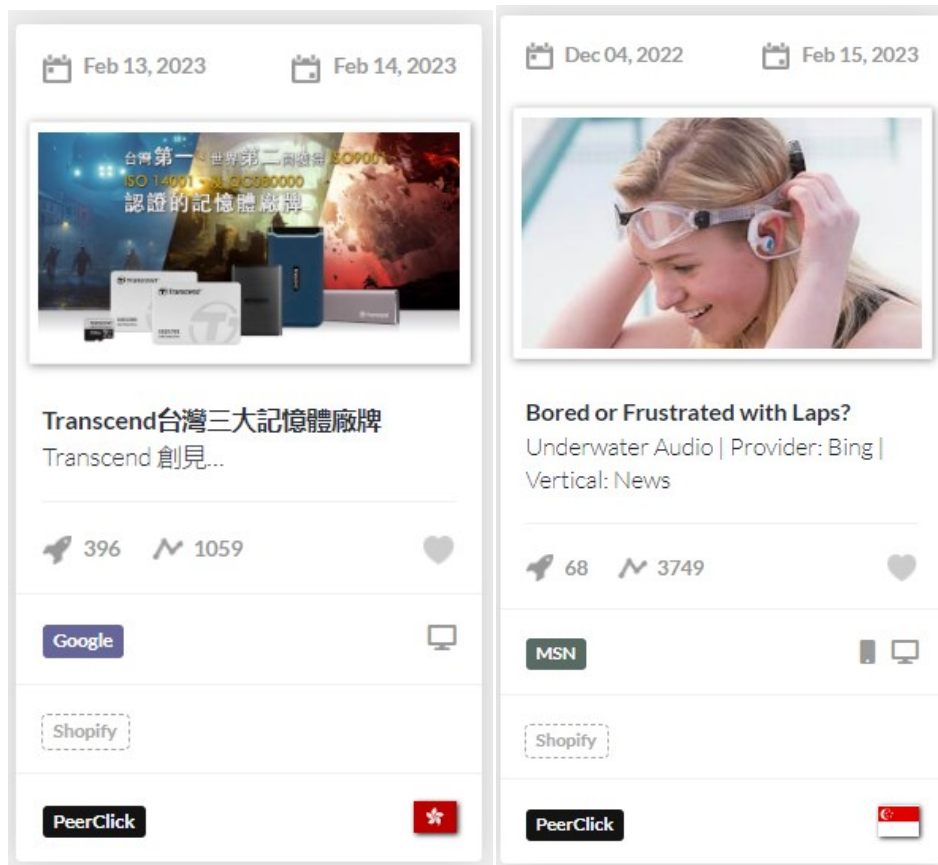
Feb 13, 2023

Feb 14, 2023

台灣第一 世界第二 同時獲得 ISO9001 ISO 14001 及 QC080000 認證的記憶體廠牌

Transcend台灣三大記憶體廠牌

Transcend 創見...

396 1059

Google

Shopify

PeerClick

Dec 04, 2022

Feb 15, 2023

Bored or Frustrated with Laps?

Underwater Audio | Provider: Bing | Vertical: News

68 3749

MSN

Shopify

PeerClick